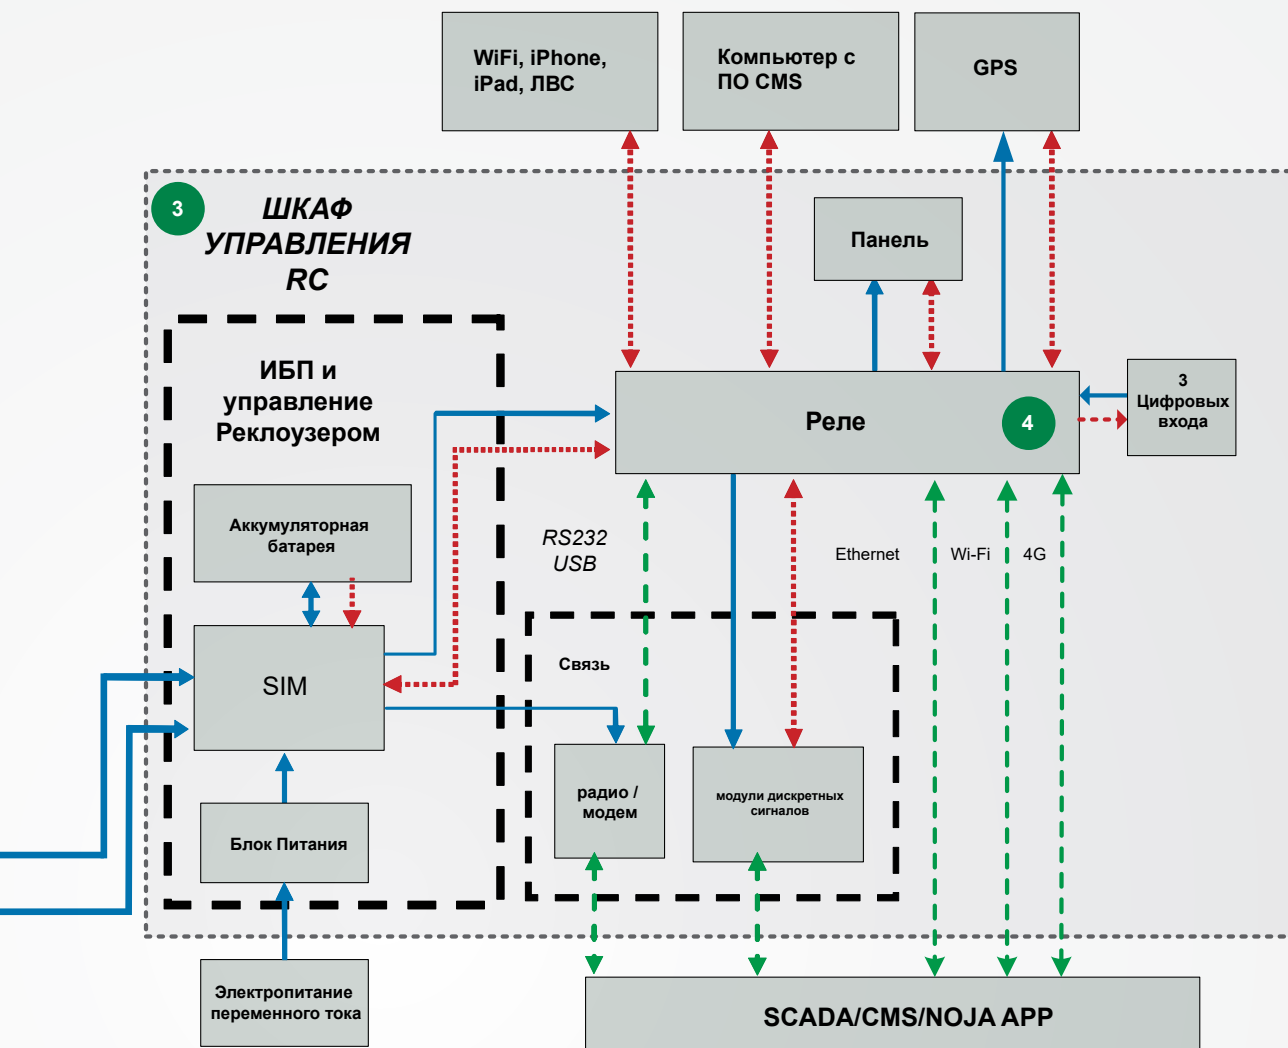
WiFi, iPhone, iPad, ЛВС

Компьютер с ПО CMS

GPS

3

ШКАФ УПРАВЛЕНИЯ RC

Панель

ИБП и управление Реклоузером

Реле

4

3 Цифровых входа

Аккумуляторная батарея

RS232 USB

Ethernet

Wi-Fi

4G

Связь

SIM

радио / модем

модули дискретных сигналов

Блок Питания

Электропитание переменного тока

SCADA/CMS/NOJA APP